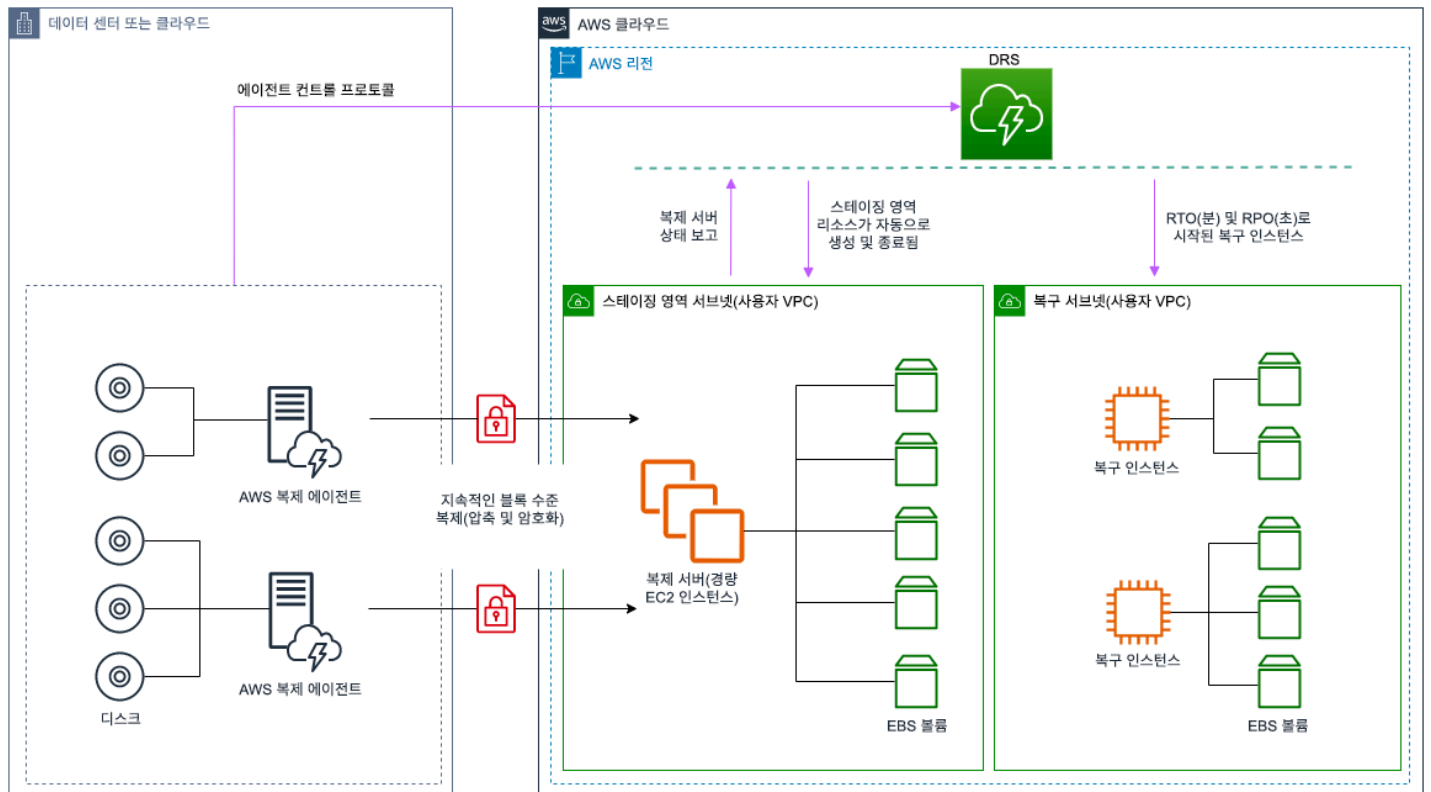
데이터 센터 또는 클라우드

AWS 클라우드

AWS 리전

DRS

에이전트 컨트롤 프로토콜

복제 서버
상태 보고

스테이징 영역
리소스가 자동으로
생성 및 종료됨

RTO(분) 및 RPO(초)로
시작된 복구 인스턴스

스테이징 영역 서브넷(사용자 VPC)

복구 서브넷(사용자 VPC)

AWS 복제 에이전트

지속적인 블록 수준
복제(압축 및 암호화)

복제 서버(경량
EC2 인스턴스)

복구 인스턴스

복구 인스턴스

AWS 복제 에이전트

디스크

EBS 볼륨

EBS 볼륨